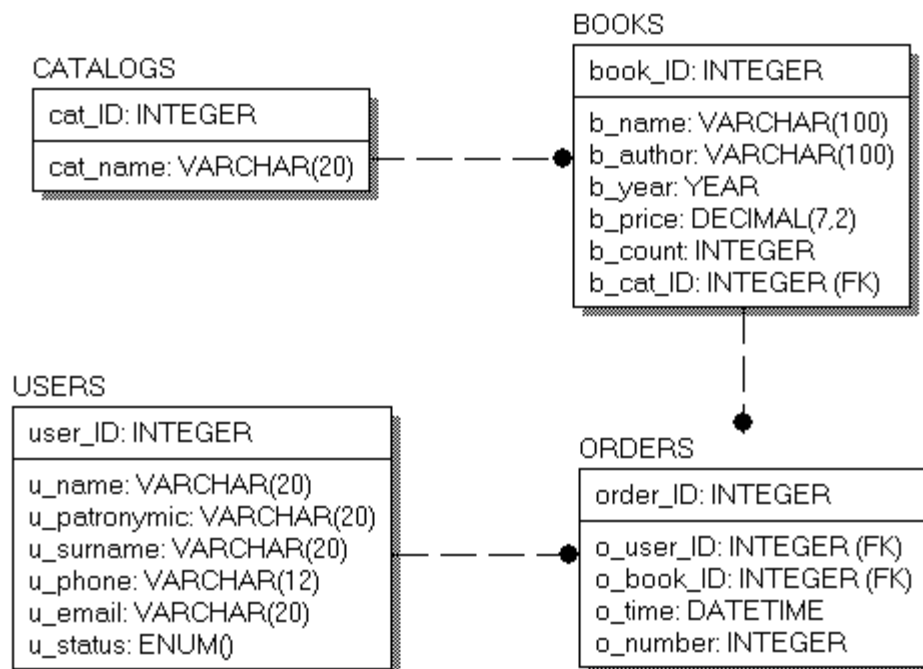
CATALOGS

cat_ID: INTEGER

cat_name: VARCHAR(20)

BOOKS

book_ID: INTEGER

b_name: VARCHAR(100)
b_author: VARCHAR(100)
b_year: YEAR
b_price: DECIMAL(7,2)
b_count: INTEGER
b_cat_ID: INTEGER (FK)

USERS

user_ID: INTEGER

u_name: VARCHAR(20)
u_patronymic: VARCHAR(20)
u_surname: VARCHAR(20)
u_phone: VARCHAR(12)
u_email: VARCHAR(20)
u_status: ENUM()

ORDERS

order_ID: INTEGER

o_user_ID: INTEGER (FK)
o_book_ID: INTEGER (FK)
o_time: DATETIME
o_number: INTEGER